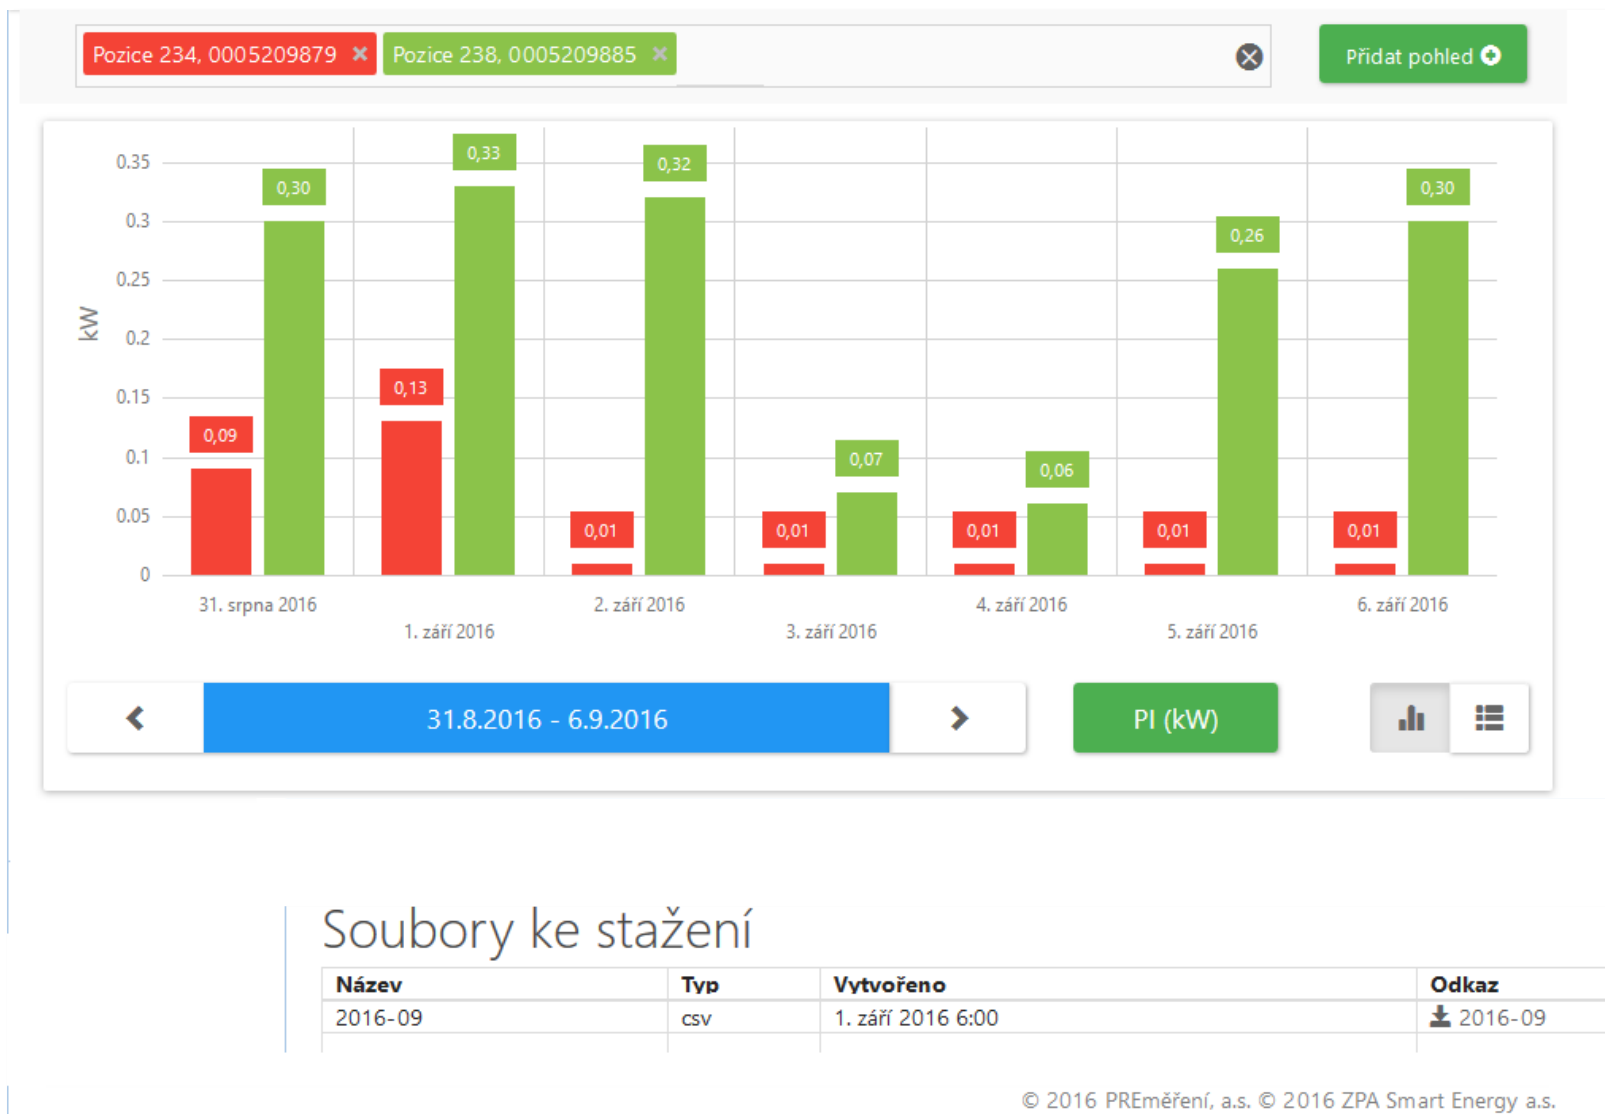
Pozice 234, 0005209879 ×
Pozice 238, 0005209885 ×

Přidat pohled

kW

0.35
0.3
0.25
0.2
0.15
0.1
0.05
0

0,09
0,30
0,13
0,33
0,01
0,32
0,01
0,07
0,01
0,06
0,01
0,26
0,01
0,30

31. srpna 2016
1. září 2016
2. září 2016
3. září 2016
4. září 2016
5. září 2016
6. září 2016

31.8.2016 - 6.9.2016

PI (kW)

Soubory ke stažení

| Název | Typ | Vytvořeno | Odkaz |
|---|---|---|---|
| 2016-09 | csv | 1. září 2016 6:00 | 2016-09 |

© 2016 PREměření, a.s. © 2016 ZPA Smart Energy a.s.